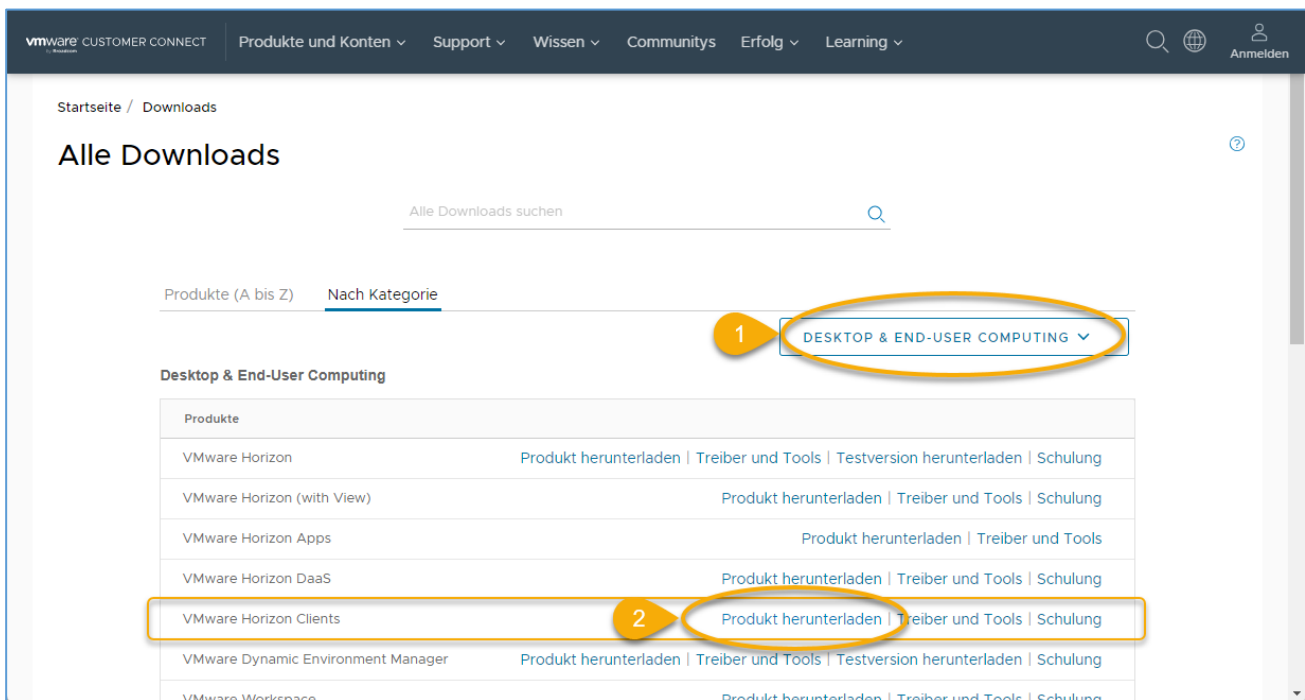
vmware CUSTOMER CONNECT Produkte und Konten Support Wissen Communitys Erfolg Learning Anmelden

Startseite / Downloads

Alle Downloads

Alle Downloads suchen

Produkte (A bis Z) Nach Kategorie

1 DESKTOP & END-USER COMPUTING

Desktop & End-User Computing

| Produkte | |
|---|---|
| VMware Horizon | Produkt herunterladen \| Treiber und Tools \| Testversion herunterladen \| Schulung |
| VMware Horizon (with View) | Produkt herunterladen \| Treiber und Tools \| Schulung |
| VMware Horizon Apps | Produkt herunterladen \| Treiber und Tools |
| VMware Horizon DaaS | Produkt herunterladen \| Treiber und Tools \| Schulung |
| VMware Horizon Clients | 2 Produkt herunterladen \| Treiber und Tools \| Schulung |
| VMware Dynamic Environment Manager | Produkt herunterladen \| Treiber und Tools \| Testversion herunterladen \| Schulung |
| VMware Workspace | Produkt herunterladen \| Treiber und Tools \| Schulung |